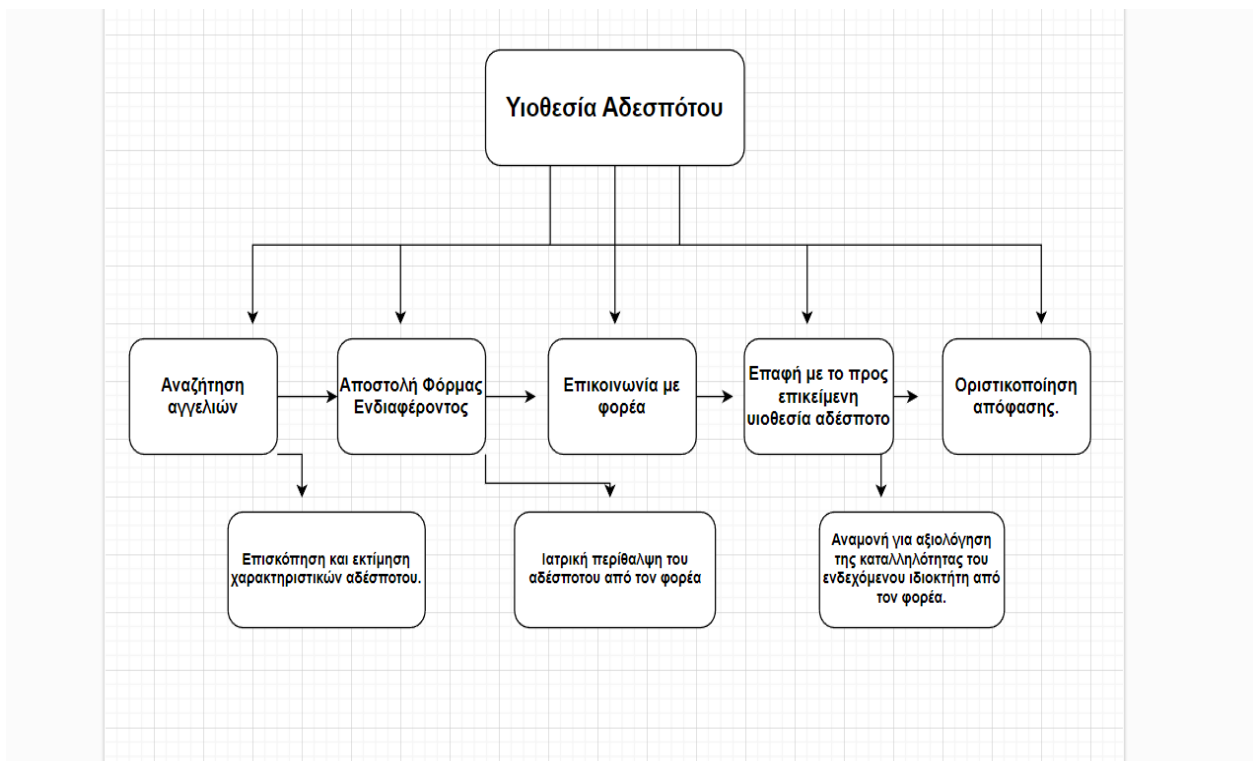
Υιοθεσία Αδεσπότου

Αναζήτηση αγγελιών

Αποστολή Φόρμας Ενδιαφέροντος

Επικοινωνία με φορέα

Επαφή με το προς επικείμενη υιοθεσία αδέσποτο

Οριστικοποίηση απόφασης.

Επισκόπηση και εκτίμηση χαρακτηριστικών αδέσποτου.

Ιατρική περίθαλψη του αδέσποτου από τον φορέα

Αναμονή για αξιολόγηση της καταλληλότητας του ενδεχόμενου ιδιοκτήτη από τον φορέα.